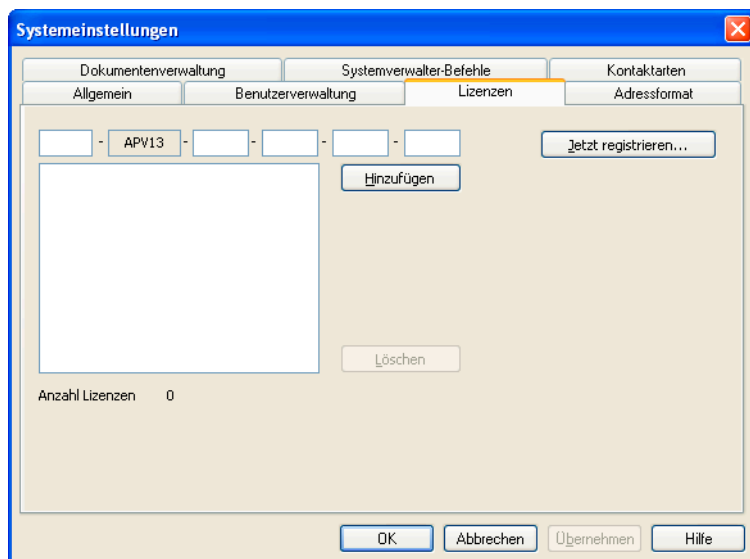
Systemeinstellungen

Dokumentenverwaltung
Systemverwalter-Befehle
Kontaktarten
Allgemein
Benutzerverwaltung
Lizenzen
Adressformat

- APV13 - - - -

Jetzt registrieren...

Hinzufügen

Löschen

Anzahl Lizenzen 0

OK
Abbrechen
Übernehmen
Hilfe